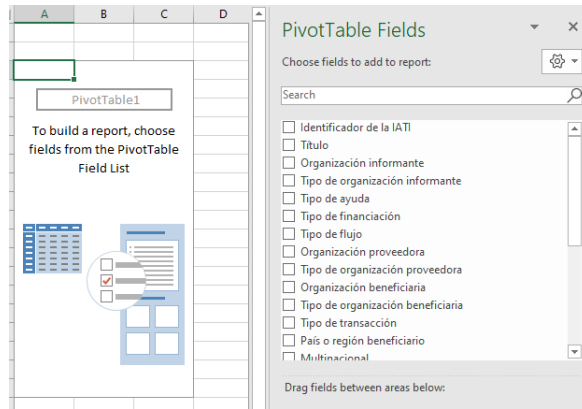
A B C D

PivotTable1

To build a report, choose fields from the PivotTable Field List

PivotTable Fields

Choose fields to add to report:

Search

Identificador de la IATI
Título
Organización informante
Tipo de organización informante
Tipo de ayuda
Tipo de financiación
Tipo de flujo
Organización proveedora
Tipo de organización proveedora
Organización beneficiaria
Tipo de organización beneficiaria
Tipo de transacción
País o región beneficiario
Multinacional

Drag fields between areas below: